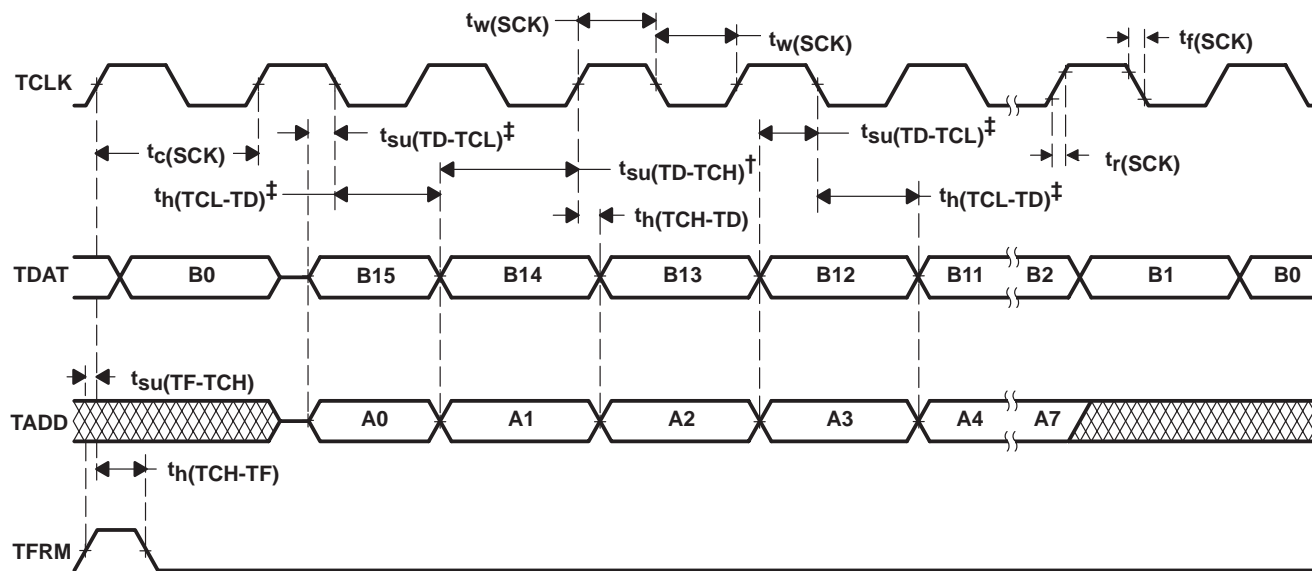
$t_{w(SCK)}$
$t_{w(SCK)}$
$t_{f(SCK)}$
TCLK
$t_{c(SCK)}$
$t_{su(TD-TCL)}$‡
$t_{su(TD-TCL)}$‡
$t_{r(SCK)}$
$t_{su(TD-TCH)}$†
$t_{h(TCL-TD)}$‡
$t_{h(TCH-TD)}$
$t_{h(TCL-TD)}$‡
TDAT
B0
B15
B14
B13
B12
B11
B2
B1
B0
$t_{su(TF-TCH)}$
TADD
A0
A1
A2
A3
A4
A7
$t_{h(TCH-TF)}$
TFRM